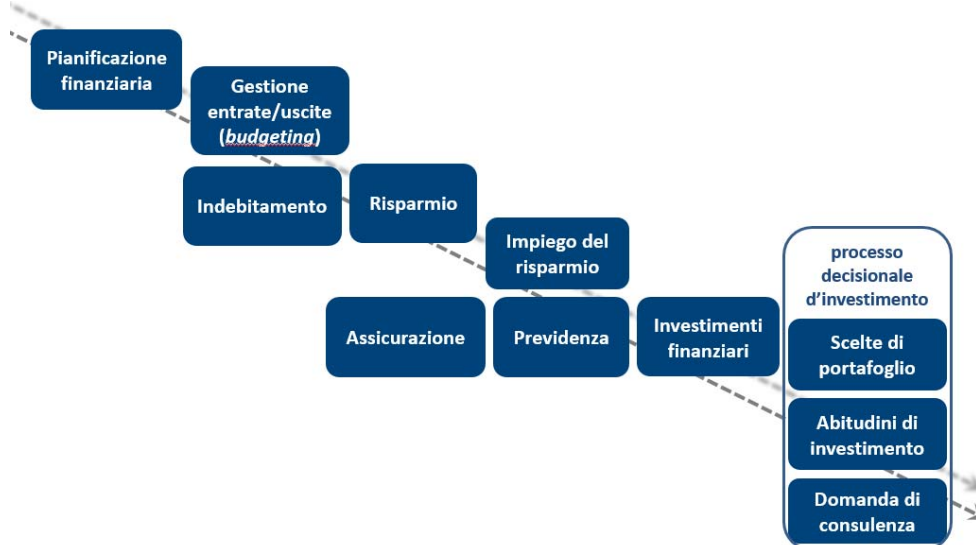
Pianificazione finanziaria

Gestione entrate/uscite (*budgeting*)

Indebitamento

Risparmio

Impiego del risparmio

Assicurazione

Previdenza

Investimenti finanziari

processo decisionale d'investimento

Scelte di portafoglio

Abitudini di investimento

Domanda di consulenza